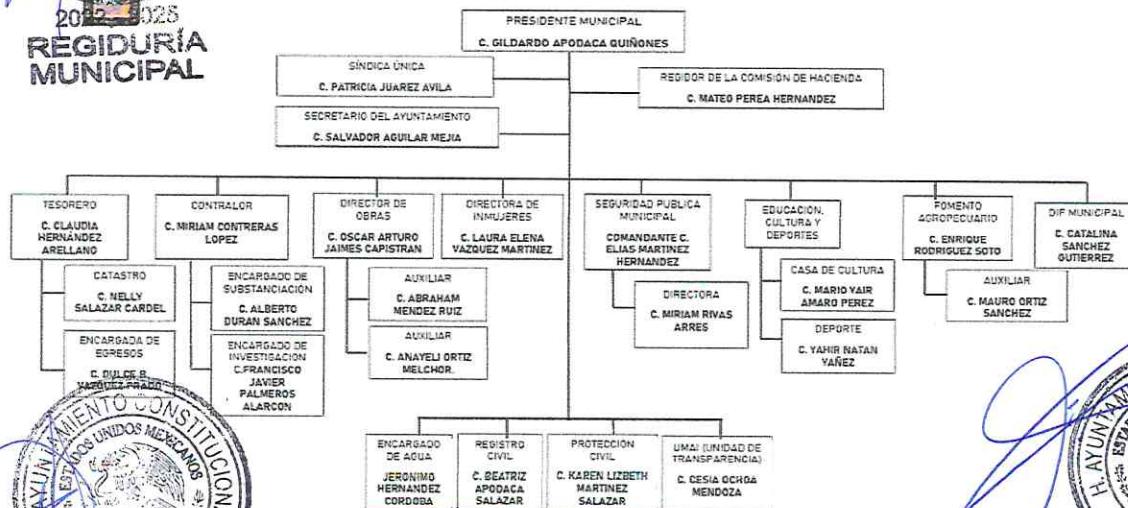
20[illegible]025
REGIDURÍA
MUNICIPAL

PRESIDENTE MUNICIPAL
C. GILDARDO APODACA QUIÑONES

SÍNDICA ÚNICA
C. PATRICIA JUAREZ AVILA

REGIDOR DE LA COMISIÓN DE HACIENDA
C. MATEO PEREA HERNANDEZ

SECRETARIO DEL AYUNTAMIENTO
C. SALVADOR AGUILAR MEJIA

TESORERO
C. CLAUDIA HERNANDEZ ARELLANO

CATASTRO
C. NELLY SALAZAR CARDEL

ENCARGADA DE EGRESOS
C. DULCE B. VAZQUEZ PRADO

CONTRALOR
C. MIRIAM CONTRERAS LOPEZ

ENCARGADO DE SUBSTANCIACIÓN
C. ALBERTO DURAN SANCHEZ

ENCARGADO DE INVESTIGACIÓN
C.FRANCISCO JAVIER PALMEROS ALARCON

DIRECTOR DE OBRAS
C. OSCAR ARTURO JAIMES CAPISTRAN

AUXILIAR
C. ABRAHAM MENDEZ RUIZ

AUXILIAR
C. ANAYELI ORTIZ MELCHOR.

DIRECTORA DE INMUJERES
C. LAURA ELENA VAZQUEZ MARTINEZ

SEGURIDAD PUBLICA MUNICIPAL
COMANDANTE C. ELIAS MARTINEZ HERNANDEZ

DIRECTORA
C. MIRIAM RIVAS ARRES

EDUCACIÓN, CULTURA Y DEPORTES

CASA DE CULTURA
C. MARIO YAIR AMARO PEREZ

DEPORTE
C. YAHIR NATAN YAÑEZ

FOMENTO AGROPECUARIO
C. ENRIQUE RODRIGUEZ SOTO

AUXILIAR
C. MAURO ORTIZ SANCHEZ

DIF MUNICIPAL
C. CATALINA SANCHEZ GUTIERREZ

ENCARGADO DE AGUA
JERONIMO HERNANDEZ CORDOBA

REGISTRO CIVIL
C. BEATRIZ APODACA SALAZAR

PROTECCIÓN CIVIL
C. KAREN LIZBETH MARTINEZ SALAZAR

UMAI (UNIDAD DE TRANSPARENCIA)
C. CESIA OCHOA MENDOZA

AYUNTAMIENTO CONSTITUCIONAL
ESTADOS UNIDOS MEXICANOS

H. AYUNTAMIENTO
ESTA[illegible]